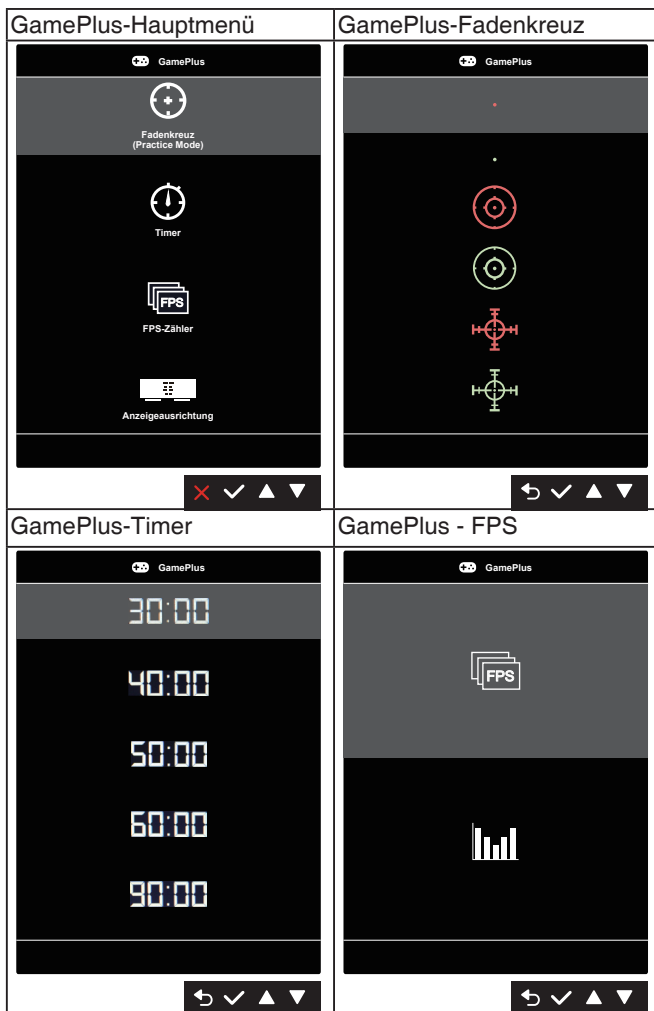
| GamePlus-Hauptmenü | GamePlus-Fadenkreuz |
|---|---|
| GamePlus<br>Fadenkreuz (Practice Mode)<br>Timer<br>FPS<br>FPS-Zähler<br>Anzeigeausrichtung | GamePlus |
| GamePlus-Timer | GamePlus - FPS |
| GamePlus<br>30:00<br>40:00<br>50:00<br>60:00<br>90:00 | GamePlus<br>FPS |